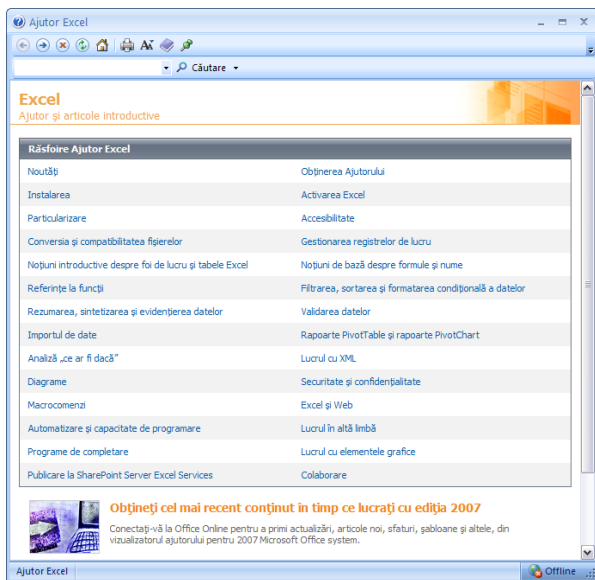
Ajutor Excel

Căutare

Excel
Ajutor și articole introductive

Răsfoire Ajutor Excel

| | |
|---|---|
| Noutăți | Obținerea Ajutorului |
| Instalarea | Activarea Excel |
| Particularizare | Accesibilitate |
| Conversia și compatibilitatea fișierelor | Gestionarea registrelor de lucru |
| Noțiuni introductive despre foi de lucru și tabele Excel | Noțiuni de bază despre formule și nume |
| Referințe la funcții | Filtrarea, sortarea și formatarea condițională a datelor |
| Rezumarea, sintetizarea și evidențierea datelor | Validarea datelor |
| Importul de date | Rapoarte PivotTable și rapoarte PivotChart |
| Analiză „ce ar fi dacă” | Lucrul cu XML |
| Diagrame | Securitate și confidențialitate |
| Macrocomenzi | Excel și Web |
| Automatizare și capacitate de programare | Lucrul în altă limbă |
| Programe de completare | Lucrul cu elementele grafice |
| Publicare la SharePoint Server Excel Services | Colaborare |

Obțineți cel mai recent conținut în timp ce lucrați cu ediția 2007
Conectați-vă la Office Online pentru a primi actualizări, articole noi, sfaturi, șabloane și altele, din vizualizatorul ajutorului pentru 2007 Microsoft Office system.

Ajutor Excel
Offline